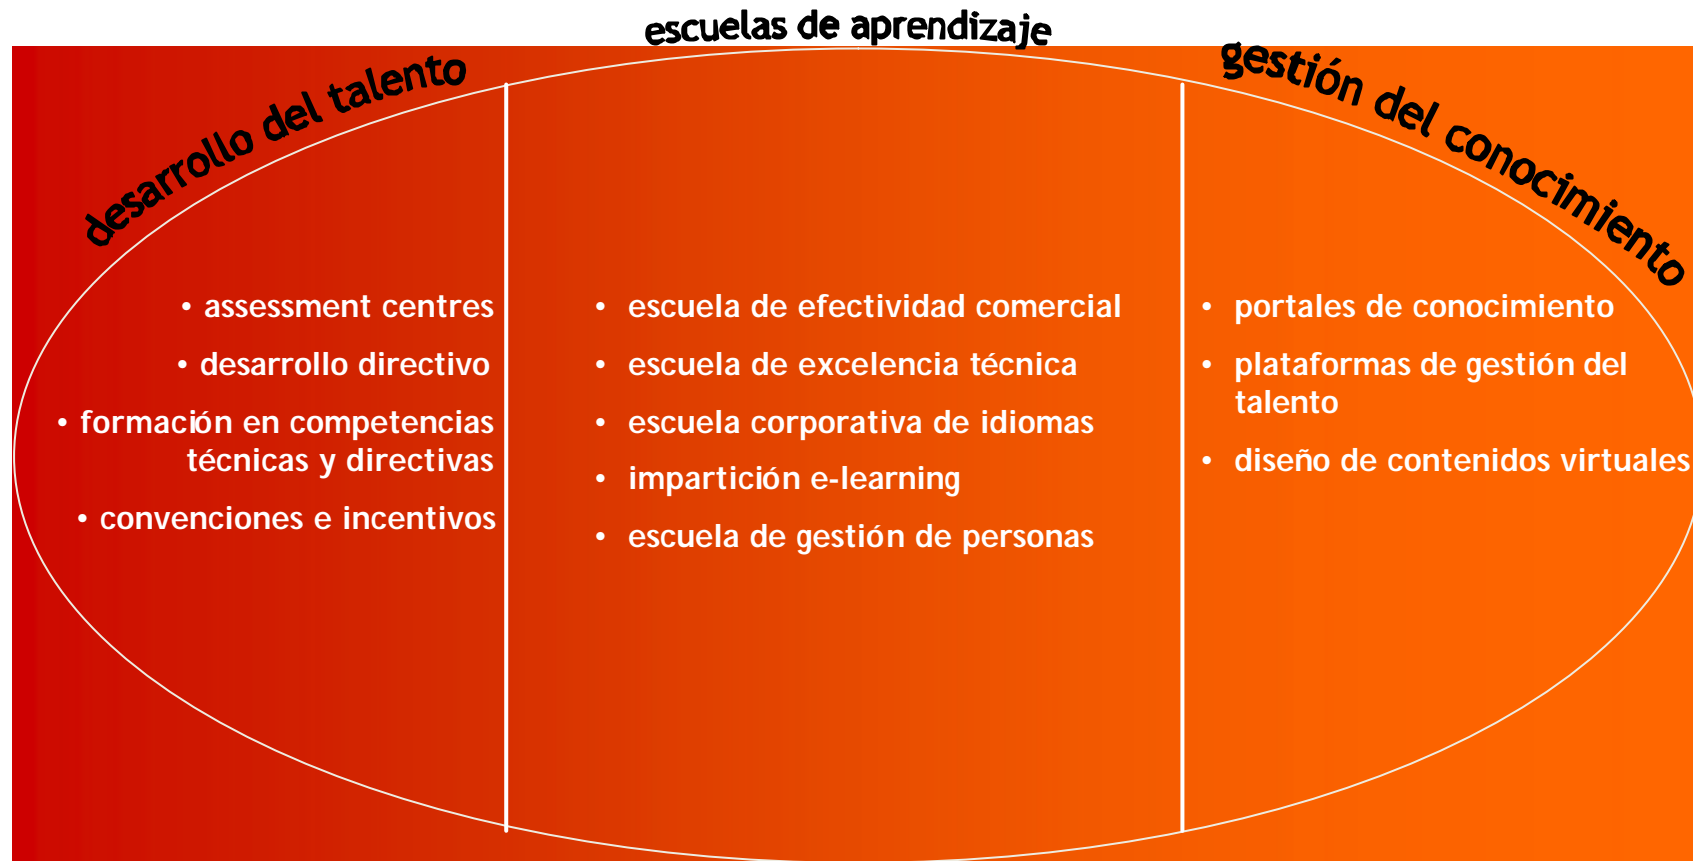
escuelas de aprendizaje

desarrollo del talento

gestión del conocimiento

• assessment centres
• desarrollo directivo
• formación en competencias técnicas y directivas
• convenciones e incentivos

• escuela de efectividad comercial
• escuela de excelencia técnica
• escuela corporativa de idiomas
• impartición e-learning
• escuela de gestión de personas

• portales de conocimiento
• plataformas de gestión del talento
• diseño de contenidos virtuales